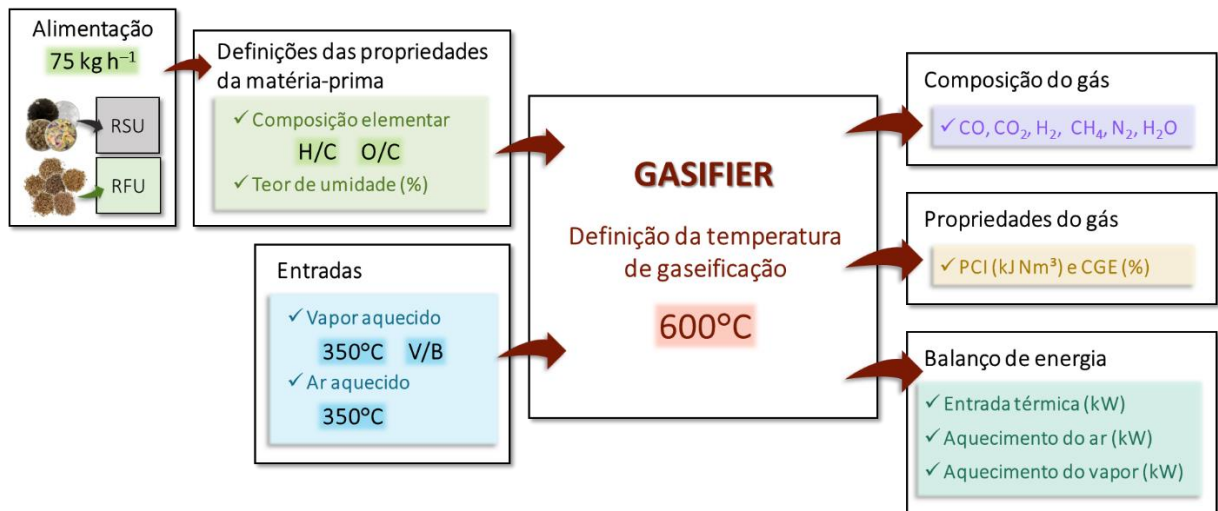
Alimentação
75 kg h$^{-1}$
RSU
RFU

Definições das propriedades da matéria-prima
✓ Composição elementar
H/C O/C
✓ Teor de umidade (%)

Entradas
✓ Vapor aquecido
350°C V/B
✓ Ar aquecido
350°C

GASIFIER
Definição da temperatura de gaseificação
600°C

Composição do gás
✓ CO, $CO_2$, $H_2$, $CH_4$, $N_2$, $H_2O$

Propriedades do gás
✓ PCI (kJ Nm³) e CGE (%)

Balanço de energia
✓ Entrada térmica (kW)
✓ Aquecimento do ar (kW)
✓ Aquecimento do vapor (kW)